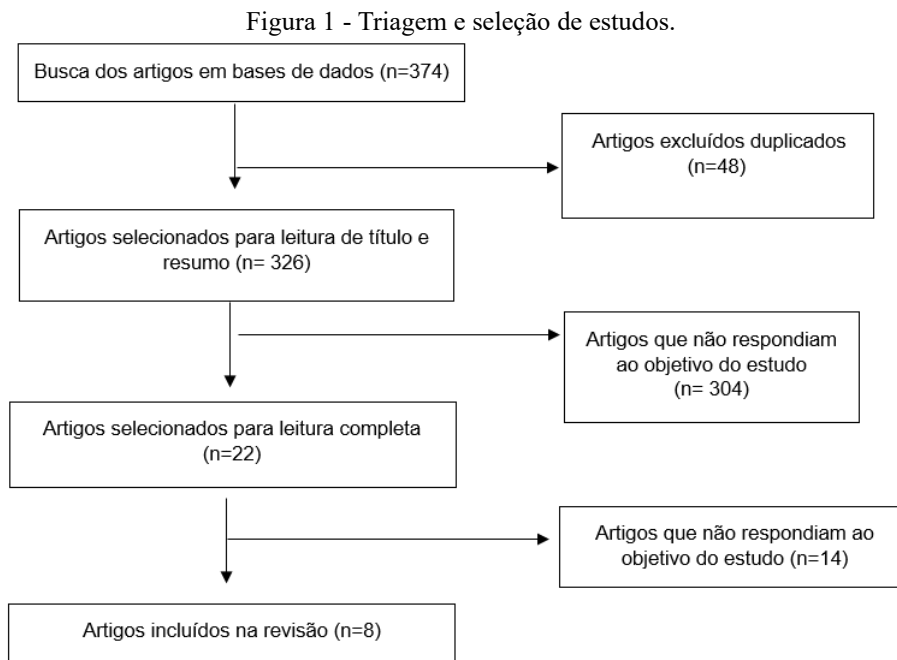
Figura 1 - Triagem e seleção de estudos.

Busca dos artigos em bases de dados (n=374)

Artigos excluídos duplicados (n=48)

Artigos selecionados para leitura de título e resumo (n= 326)

Artigos que não respondiam ao objetivo do estudo (n= 304)

Artigos selecionados para leitura completa (n=22)

Artigos que não respondiam ao objetivo do estudo (n=14)

Artigos incluídos na revisão (n=8)